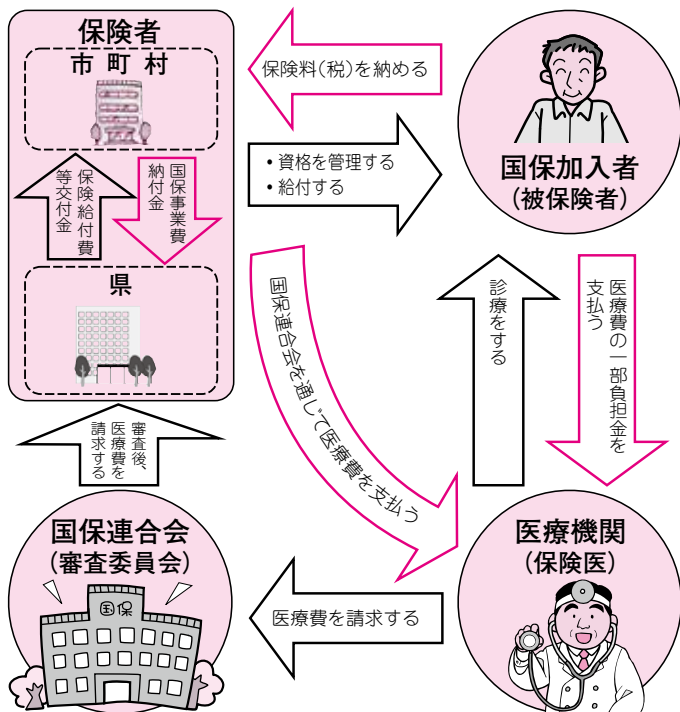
保険者

市町村

保険給付費等交付金

国保事業費納付金

県

保険料(税)を納める

・資格を管理する
・給付する

国保加入者
(被保険者)

国保連合会を通じて医療費を支払う

診療をする

医療費の一部負担金を支払う

審査後、医療費を請求する

国保連合会
(審査委員会)

国保

医療費を請求する

医療機関
(保険医)